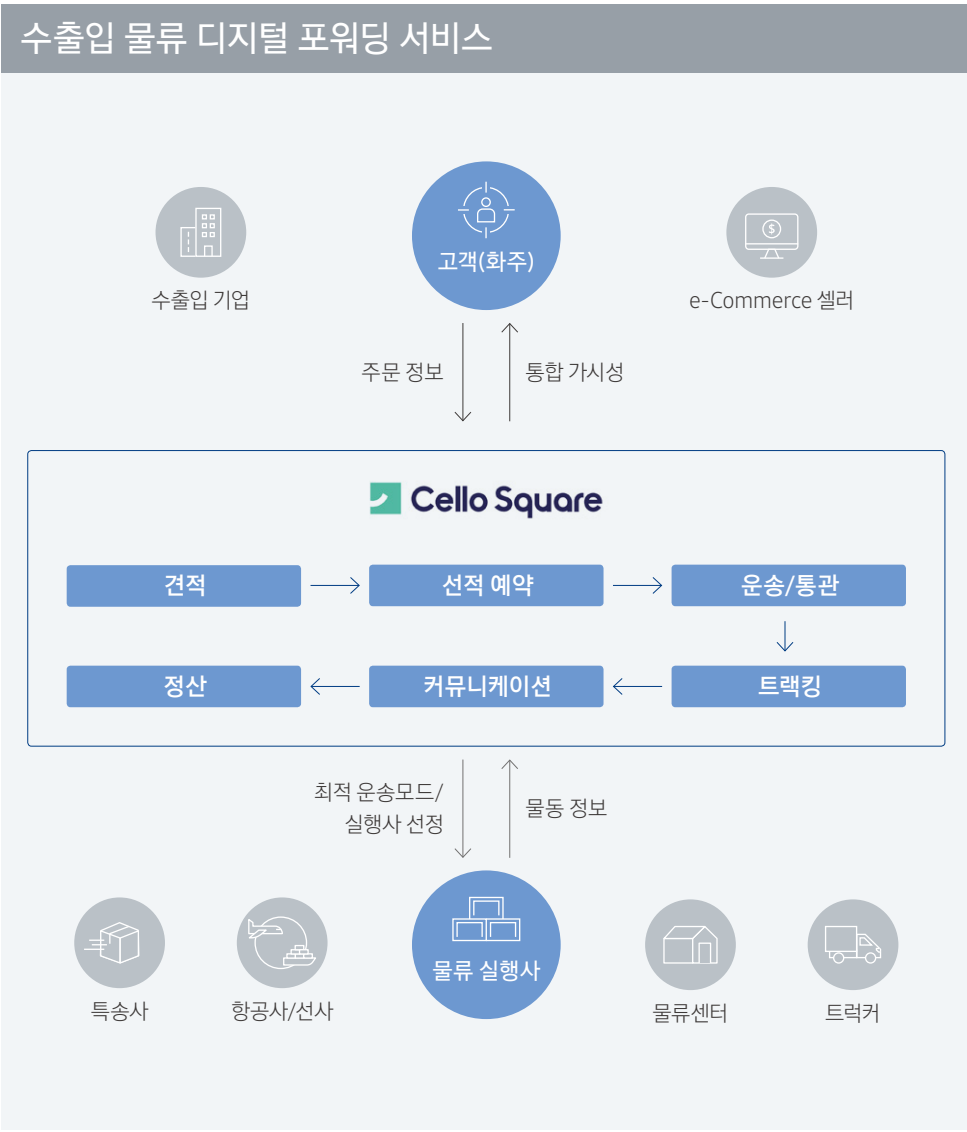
수출입 물류 디지털 포워딩 서비스

수출입 기업

고객(화주)

e-Commerce 셀러

주문 정보

통합 가시성

Cello Square

견적

선적 예약

운송/통관

정산

커뮤니케이션

트래킹

최적 운송모드/ 실행사 선정

물동 정보

특송사

항공사/선사

물류 실행사

물류센터

트럭커